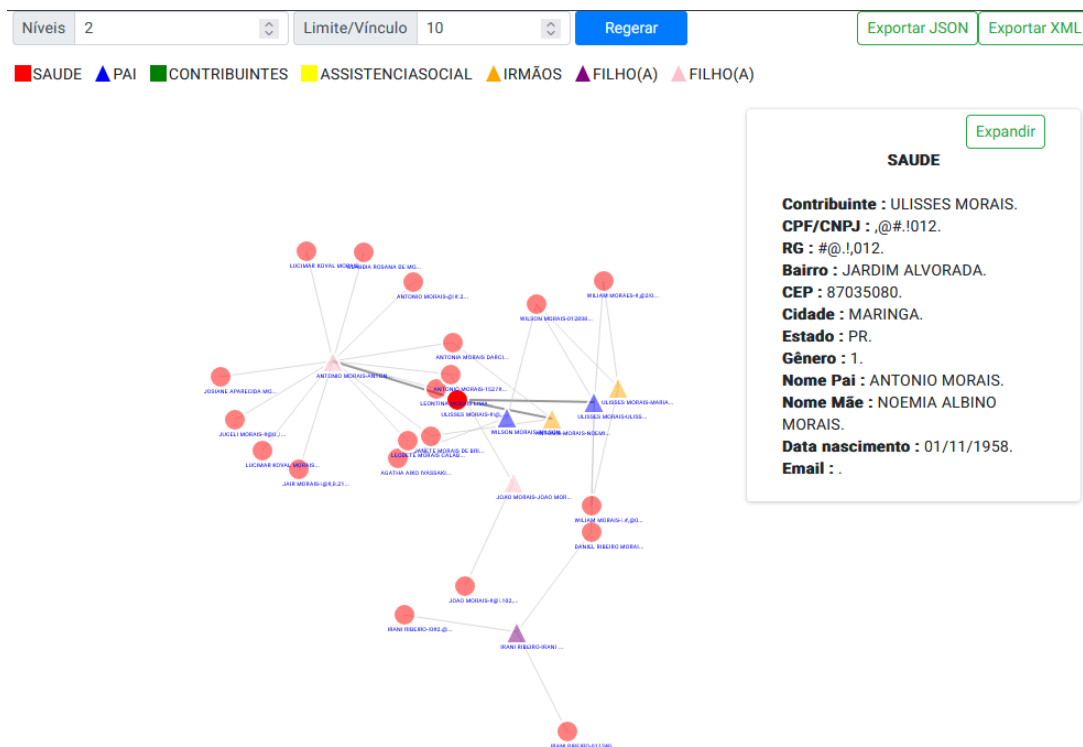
Níveis 2 Limite/Vínculo 10 Regerar Exportar JSON Exportar XML

SAUDE PAI CONTRIBUINTES ASSISTENCIASOCIAL IRMÃOS FILHO(A) FILHO(A)

Expandir

SAUDE

Contribuinte : ULISSES MORAIS.
CPF/CNPJ : ,@#.!012.
RG : #@.!,012.
Bairro : JARDIM ALVORADA.
CEP : 87035080.
Cidade : MARINGA.
Estado : PR.
Gênero : 1.
Nome Pai : ANTONIO MORAIS.
Nome Mãe : NOEMIA ALBINO MORAIS.
Data nascimento : 01/11/1958.
Email : .

LUCIMAR KOVAL MORAIS
CLAUDIA ROSANA DE MO...
ANTONIO MORAIS-@! 8.2...
WILIAM MORAIS-8,@30...
WILSON MORAIS-012030...
ANTONIA MORAIS DARCI...
ANTONIO MORAIS-ANTON...
JOSIANE APARECIDA MO...
ANTONIO MORAIS-15274...
LEONTINA MORAIS PIMA...
ULISSES MORAIS-ULISS...
ULISSES MORAIS-MARIA...
ULISSES MORAIS-#@...
WILSON MORAIS-WILSON...
WILSON MORAIS-NOEMI...
JUCELI MORAIS-8@8/...
LUCIMAR KOVAL MORAIS...
JAIR MORAIS-!@8,8.21...
ANETE MORAIS DE BRI...
LEODETE MORAIS CALAB...
AGATHA AMO IWASAKI...
JOAO MORAIS-JOAO MOR...
WILIAM MORAIS-!,#,@0...
DANIEL RIBEIRO MORAI...
JOAO MORAIS-8@!.182,...
IRANI RIBEIRO-!082,@...
IRANI RIBEIRO-IRANI ...
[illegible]